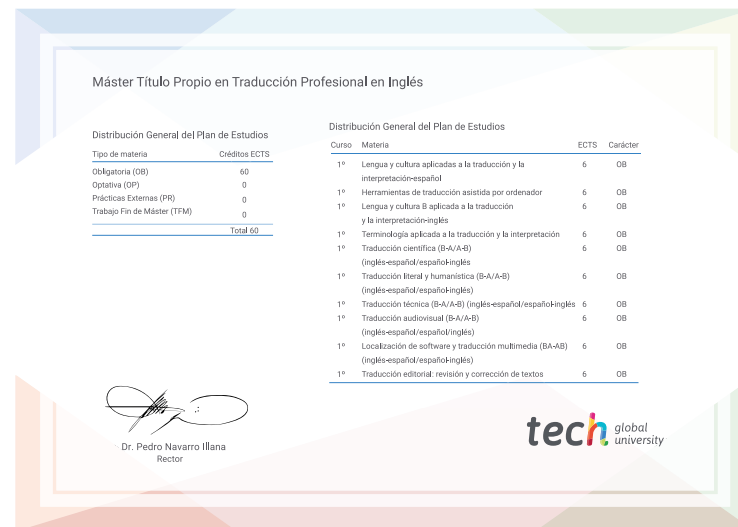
Máster Título Propio en Traducción Profesional en Inglés

Distribución General del Plan de Estudios

| Tipo de materia | Créditos ECTS |
|---|---|
| Obligatoria (OB) | 60 |
| Optativa (OP) | 0 |
| Prácticas Externas (PR) | 0 |
| Trabajo Fin de Máster (TFM) | 0 |
| | Total 60 |

Distribución General del Plan de Estudios

| Curso | Materia | ECTS | Carácter |
|---|---|---|---|
| 1º | Lengua y cultura aplicadas a la traducción y la interpretación-español | 6 | OB |
| 1º | Herramientas de traducción asistida por ordenador | 6 | OB |
| 1º | Lengua y cultura B aplicada a la traducción y la interpretación-inglés | 6 | OB |
| 1º | Terminología aplicada a la traducción y la interpretación | 6 | OB |
| 1º | Traducción científica (B-A/A-B) (inglés-español/español-inglés | 6 | OB |
| 1º | Traducción literal y humanística (B-A/A-B) (inglés-español/español-inglés) | 6 | OB |
| 1º | Traducción técnica (B-A/A-B) (inglés-español/español-inglés | 6 | OB |
| 1º | Traducción audiovisual (B-A/A-B) (inglés-español/español/inglés) | 6 | OB |
| 1º | Localización de software y traducción multimedia (BA-AB) (inglés-español/español-inglés) | 6 | OB |
| 1º | Traducción editorial: revisión y corrección de textos | 6 | OB |

Dr. Pedro Navarro Illana
Rector

tech global university